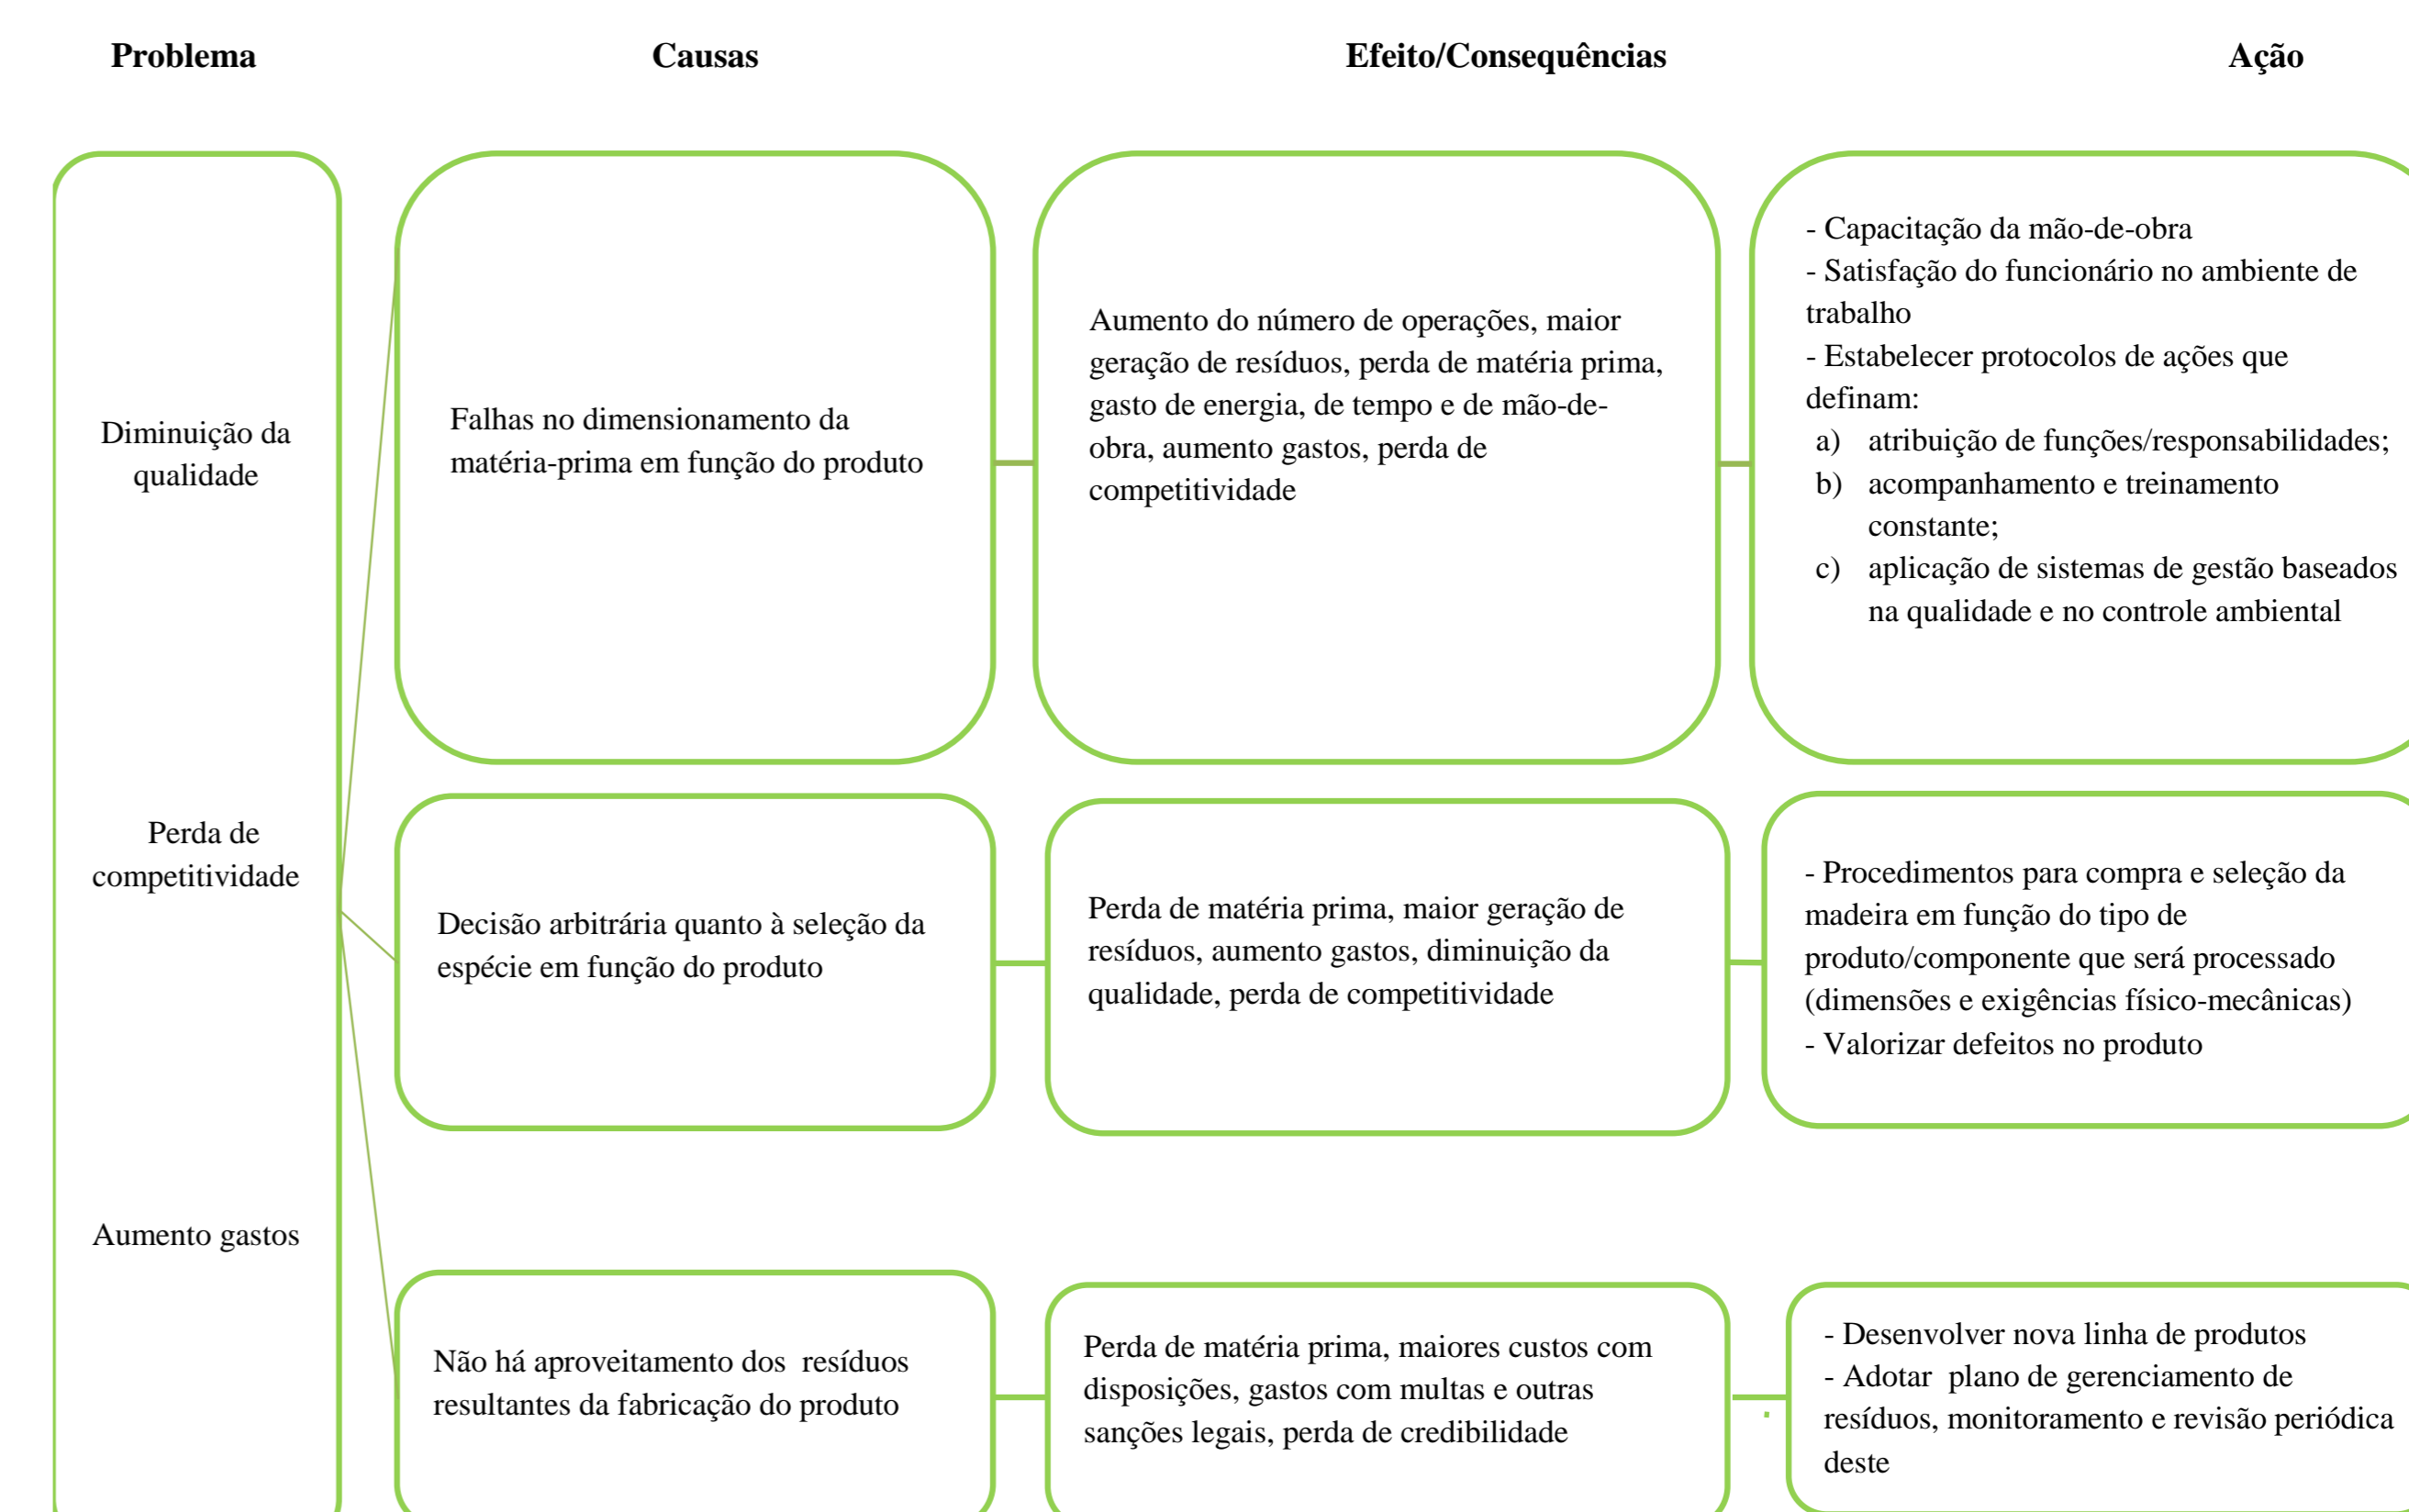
Problema

Causas

Efeito/Consequências

Ação

Diminuição da qualidade

Perda de competitividade

Aumento gastos

Falhas no dimensionamento da matéria-prima em função do produto

Aumento do número de operações, maior geração de resíduos, perda de matéria prima, gasto de energia, de tempo e de mão-de-obra, aumento gastos, perda de competitividade

- Capacitação da mão-de-obra
- Satisfação do funcionário no ambiente de trabalho
- Estabelecer protocolos de ações que definam:
a) atribuição de funções/responsabilidades;
b) acompanhamento e treinamento constante;
c) aplicação de sistemas de gestão baseados na qualidade e no controle ambiental

Decisão arbitrária quanto à seleção da espécie em função do produto

Perda de matéria prima, maior geração de resíduos, aumento gastos, diminuição da qualidade, perda de competitividade

- Procedimentos para compra e seleção da madeira em função do tipo de produto/componente que será processado (dimensões e exigências físico-mecânicas)
- Valorizar defeitos no produto

Não há aproveitamento dos resíduos resultantes da fabricação do produto

Perda de matéria prima, maiores custos com disposições, gastos com multas e outras sanções legais, perda de credibilidade

- Desenvolver nova linha de produtos
- Adotar plano de gerenciamento de resíduos, monitoramento e revisão periódica deste